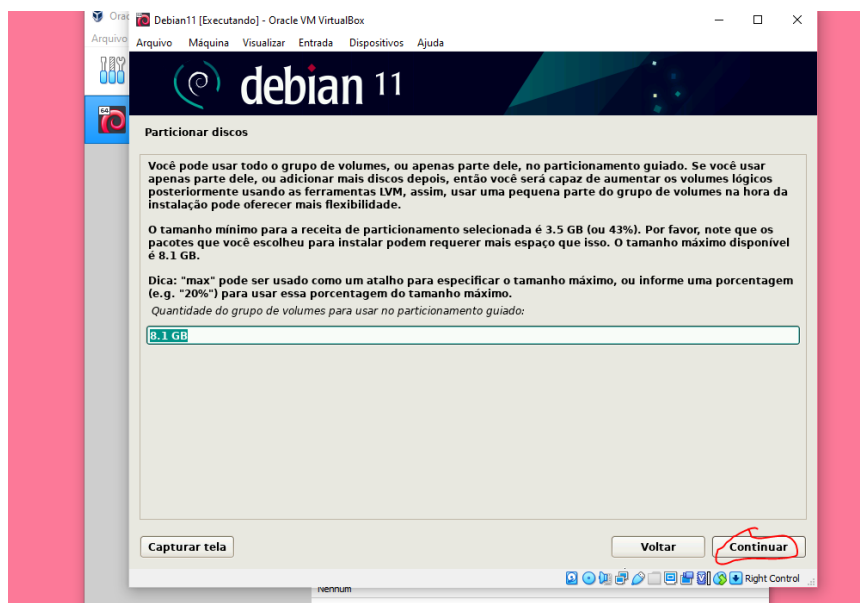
Orac
Arquivo

Debian11 [Executando] - Oracle VM VirtualBox
Arquivo Máquina Visualizar Entrada Dispositivos Ajuda

debian 11

Particionar discos

Você pode usar todo o grupo de volumes, ou apenas parte dele, no particionamento guiado. Se você usar apenas parte dele, ou adicionar mais discos depois, então você será capaz de aumentar os volumes lógicos posteriormente usando as ferramentas LVM, assim, usar uma pequena parte do grupo de volumes na hora da instalação pode oferecer mais flexibilidade.

O tamanho mínimo para a receita de particionamento selecionada é 3.5 GB (ou 43%). Por favor, note que os pacotes que você escolheu para instalar podem requerer mais espaço que isso. O tamanho máximo disponível é 8.1 GB.

Dica: "max" pode ser usado como um atalho para especificar o tamanho máximo, ou informe uma porcentagem (e.g. "20%") para usar essa porcentagem do tamanho máximo.

Quantidade do grupo de volumes para usar no particionamento guiado:

8.1 GB

Capturar tela

Voltar

Continuar

Right Control

Nenhum